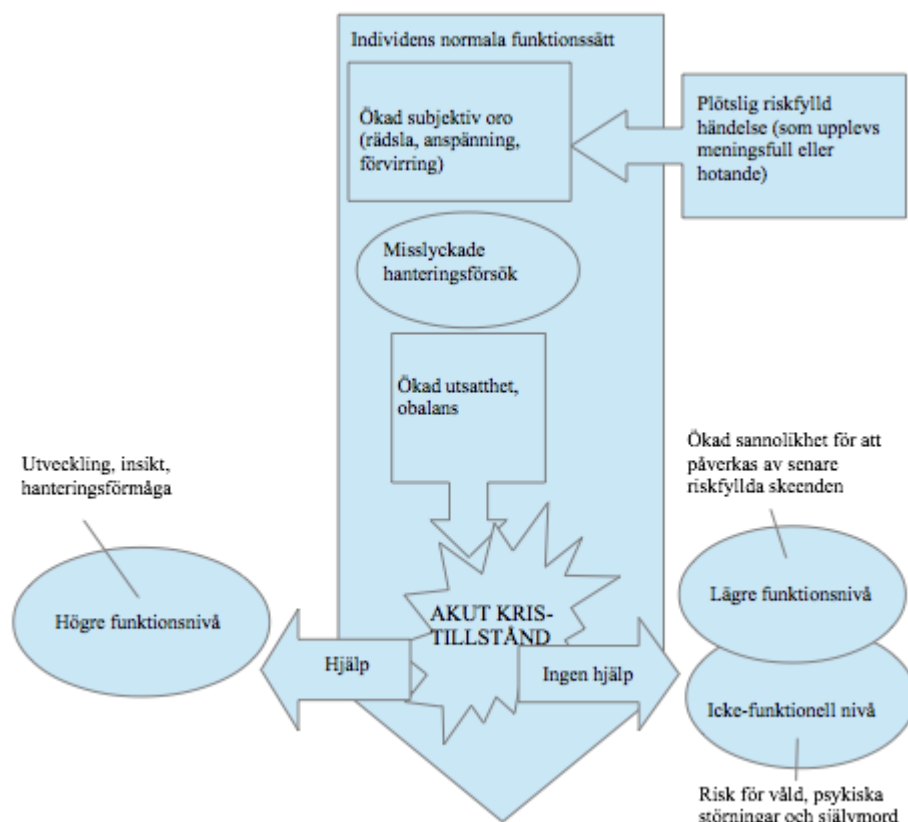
Individens normala funktionssätt

Ökad subjektiv oro (rädsla, anspänning, förvirring)

Plötslig riskfylld händelse (som upplevs meningsfull eller hotande)

Misslyckade hanteringsförsök

Ökad utsatthet, obalans

Utveckling, insikt, hanteringsförmåga

Ökad sannolikhet för att påverkas av senare riskfyllda skeenden

Högre funktionsnivå

AKUT KRIS-TILLSTÅND

Lägre funktionsnivå

Hjälp

Ingen hjälp

Icke-funktionell nivå

Risk för våld, psykiska störningar och självmord